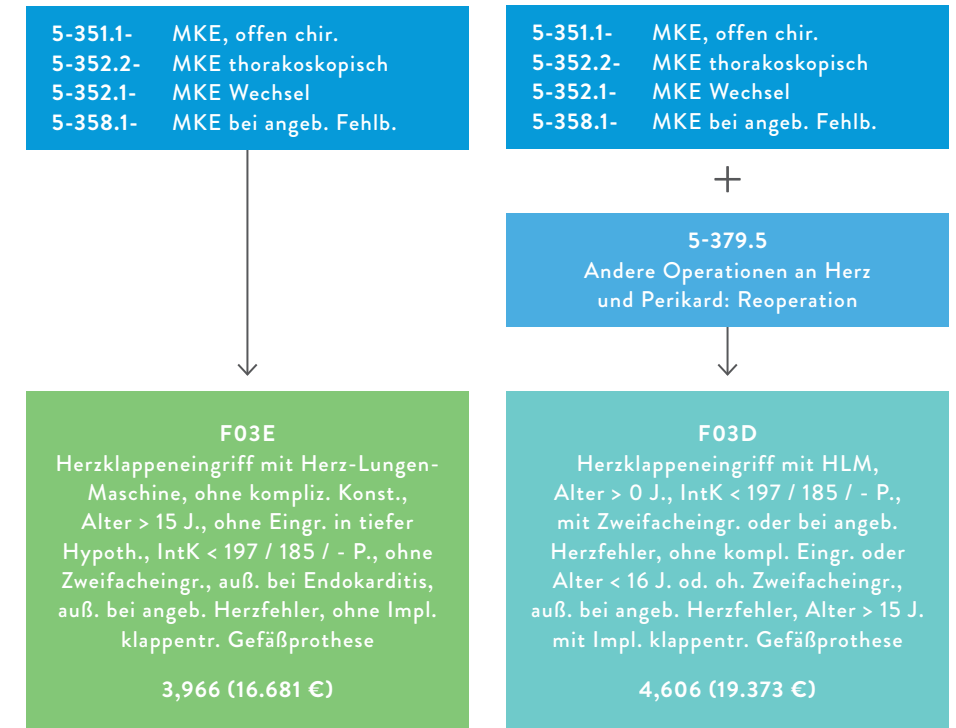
5-351.1- MKE, offen chir.
5-352.2- MKE thorakoskopisch
5-352.1- MKE Wechsel
5-358.1- MKE bei angeb. Fehlb.

F03E
Herzklappeneingriff mit Herz-Lungen-Maschine, ohne kompliz. Konst., Alter > 15 J., ohne Eingr. in tiefer Hypoth., IntK < 197 / 185 / - P., ohne Zweifacheingr., auß. bei Endokarditis, auß. bei angeb. Herzfehler, ohne Impl. klappentr. Gefäßprothese

3,966 (16.681 €)

5-351.1- MKE, offen chir.
5-352.2- MKE thorakoskopisch
5-352.1- MKE Wechsel
5-358.1- MKE bei angeb. Fehlb.

+

5-379.5
Andere Operationen an Herz und Perikard: Reoperation

F03D
Herzklappeneingriff mit HLM, Alter > 0 J., IntK < 197 / 185 / - P., mit Zweifacheingr. oder bei angeb. Herzfehler, ohne kompl. Eingr. oder Alter < 16 J. od. oh. Zweifacheingr., auß. bei angeb. Herzfehler, Alter > 15 J. mit Impl. klappentr. Gefäßprothese

4,606 (19.373 €)